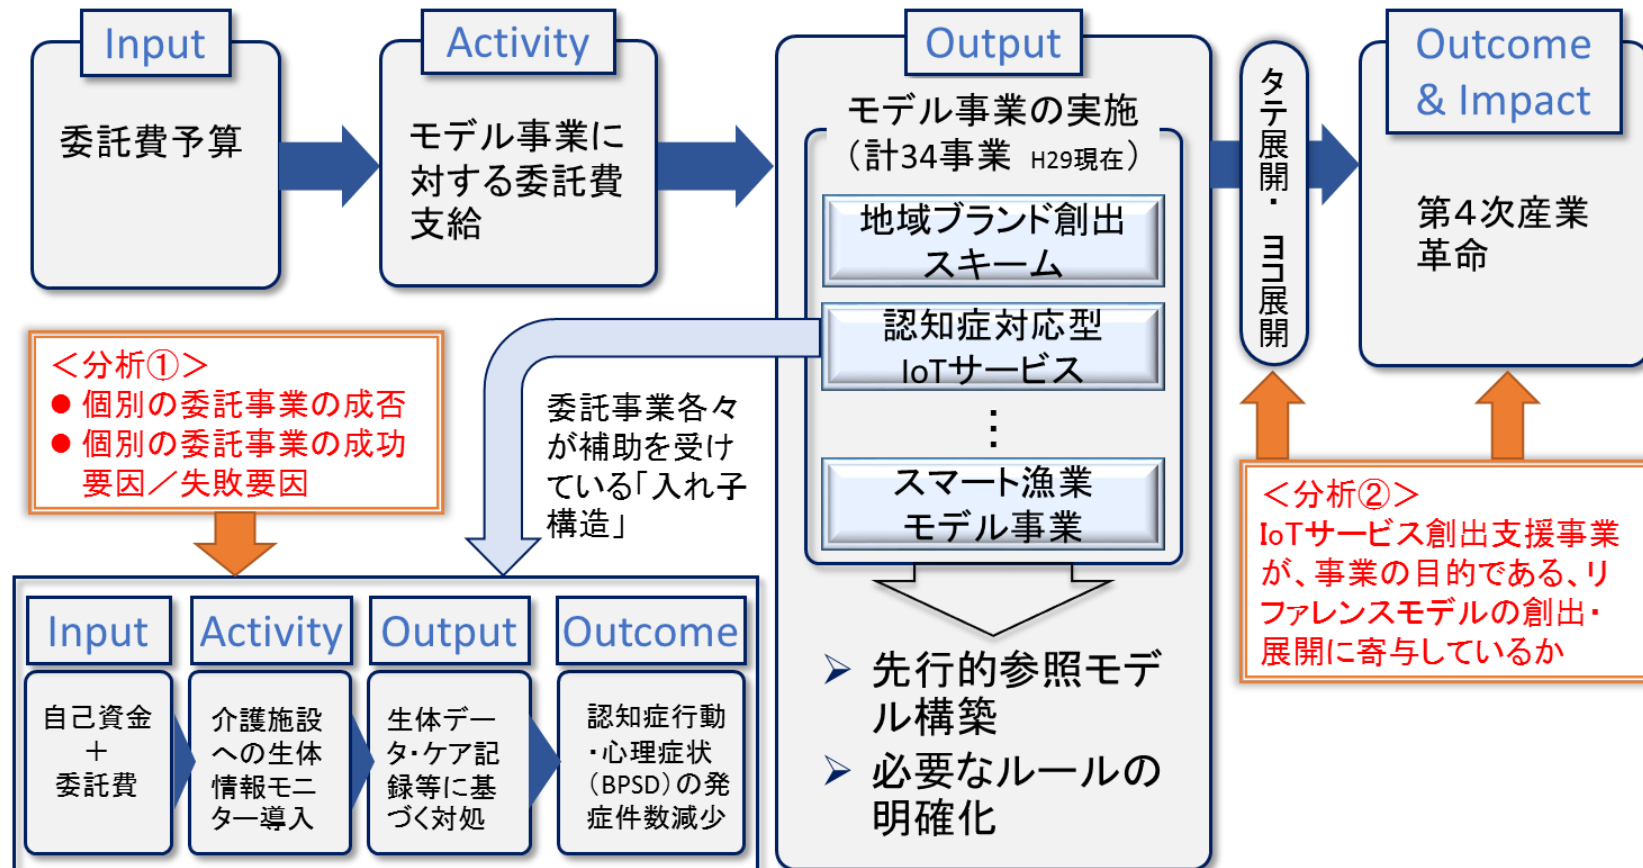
Input
委託費予算

Activity
モデル事業に対する委託費支給

Output
モデル事業の実施
（計34事業 H29現在）
地域ブランド創出スキーム
認知症対応型IoTサービス
⋮
スマート漁業モデル事業

タテ展開・ヨコ展開

Outcome & Impact
第4次産業革命

＜分析①＞
● 個別の委託事業の成否
● 個別の委託事業の成功要因／失敗要因

委託事業各々が補助を受けている「入れ子構造」

➢ 先行的参照モデル構築
➢ 必要なルールの明確化

＜分析②＞
IoTサービス創出支援事業が、事業の目的である、リファレンスモデルの創出・展開に寄与しているか

| Input | Activity | Output | Outcome |
|---|---|---|---|
| 自己資金＋委託費 | 介護施設への生体情報モニター導入 | 生体データ・ケア記録等に基づく対処 | 認知症行動・心理症状（BPSD）の発症件数減少 |